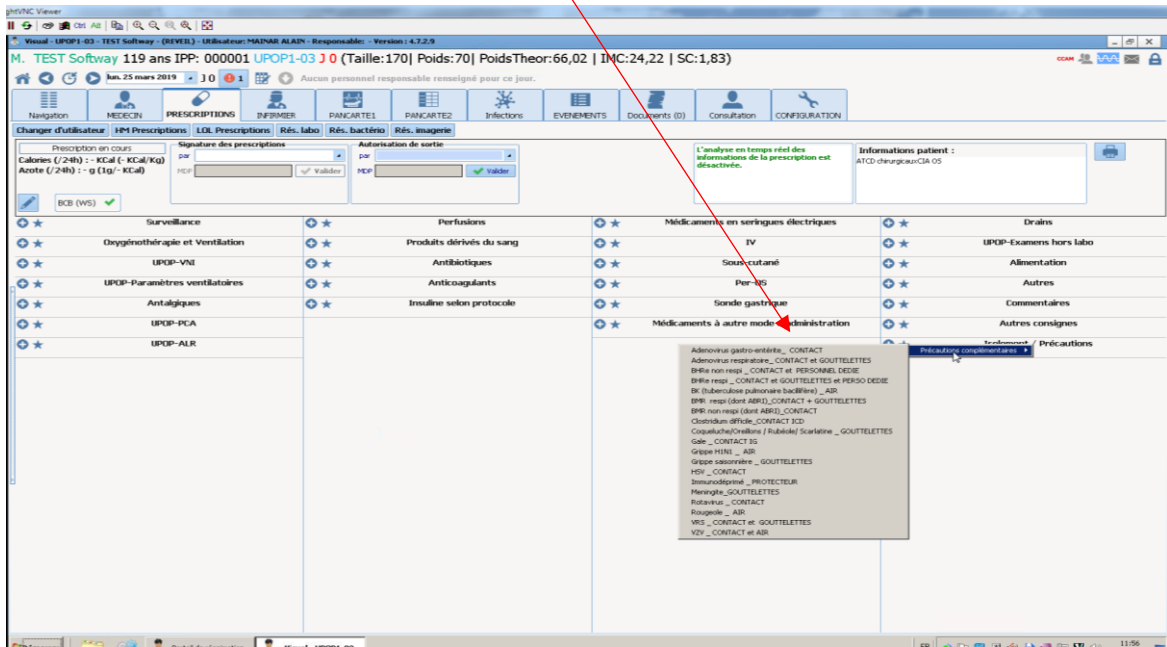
phVNC Viewer

Ctrl Alt

Visual - UPOP1-03 - TEST Softway - (REVEIL) - Utilisateur: MAINAR ALAIN - Responsable: - Version : 4.7.2.9

M. TEST Softway 119 ans IPP: 000001 UPOP1-03 J 0 (Taille:170| Poids:70| PoidsTheor:66,02 | IMC:24,22 | SC:1,83)

CCAM

lun. 25 mars 2019 J 0 1 Aucun personnel responsable renseigné pour ce jour.

Navigation | MEDECIN | PRESCRIPTIONS | INFIRMIER | PANCARTE1 | PANCARTE2 | Infections | EVENEMENTS | Documents (0) | Consultation | CONFIGURATION

Changer d'utilisateur | HM Prescriptions | LOL Prescriptions | Rés. labo | Rés. bactério | Rés. imagerie

Prescription en cours
Calories (/24h) : - KCal (- KCal/Kg)
Azote (/24h) : - g (1g/- KCal)

Signature des prescriptions
par
MDP Valider

Autorisation de sortie
par
MDP Valider

L'analyse en temps réel des informations de la prescription est désactivée.

Informations patient :
ATCD chirurgicauxCIA OS

BCB (WS)

| Surveillance | Perfusions | Médicaments en seringues électriques | Drains |
|---|---|---|---|
| Oxygénothérapie et Ventilation | Produits dérivés du sang | IV | UPOP-Examens hors labo |
| UPOP-VNI | Antibiotiques | Sous-cutané | Alimentation |
| UPOP-Paramètres ventilatoires | Anticoagulants | Per-OS | Autres |
| Antalgiques | Insuline selon protocole | Sonde gastrique | Commentaires |
| UPOP-PCA | | Médicaments à autre mode d'administration | Autres consignes |
| UPOP-ALR | | | Isolement / Précautions |

Précautions complémentaires

Adenovirus gastro-entérite_ CONTACT
Adenovirus respiratoire_ CONTACT et GOUTTELETTES
BHRe non respi _ CONTACT et PERSONNEL DEDIE
BHRe respi _ CONTACT et GOUTTELETTES et PERSO DEDIE
BK (tuberculose pulmonaire bacillifère) _ AIR
BMR respi (dont ABRI)_CONTACT + GOUTTELETTES
BMR non respi (dont ABRI)_CONTACT
Clostridium difficile_CONTACT ICD
Coqueluche/Oreillons / Rubéole/ Scarlatine _ GOUTTELETTES
Gale _ CONTACT IS
Grippe H1N1 _ AIR
Grippe saisonnière _ GOUTTELETTES
HSV _ CONTACT
Immunodéprimé _PROTECTEUR
Meningite_GOUTTELETTES
Rotavirus _ CONTACT
Rougeole _ AIR
VRS _ CONTACT et GOUTTELETTES
VZV _ CONTACT et AIR

FR 11:56